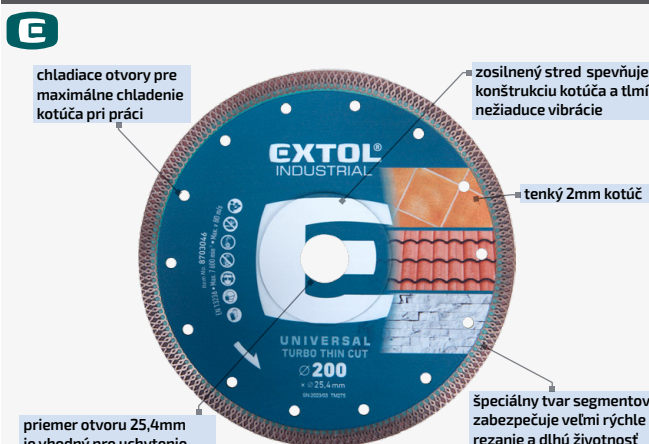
chladiace otvory pre maximálne chladenie kotúča pri práci

zosilnený stred spevňuje konštrukciu kotúča a tlmí nežiaduce vibrácie

tenký 2mm kotúč

EXTOL® INDUSTRIAL

Item No. 8703046
EN 13236 • Max. 7 600 min⁻¹ • Max. = 80 m/s

UNIVERSAL
TURBO THIN CUT
⌀200
× ⌀25,4mm

špeciálny tvar segmentov zabezpečuje veľmi rýchle rezanie a dlhú životnosť

priemer otvoru 25,4mm je vhodný pre uchytenie